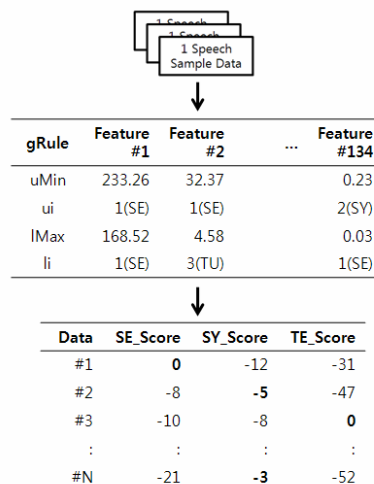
1 Speech
1 Speech
1 Speech Sample Data

| gRule | Feature #1 | Feature #2 | ... | Feature #134 |
|---|---|---|---|---|
| uMin | 233.26 | 32.37 | | 0.23 |
| ui | 1(SE) | 1(SE) | | 2(SY) |
| lMax | 168.52 | 4.58 | | 0.03 |
| li | 1(SE) | 3(TU) | | 1(SE) |

| Data | SE_Score | SY_Score | TE_Score |
|---|---|---|---|
| #1 | **0** | -12 | -31 |
| #2 | -8 | **-5** | -47 |
| #3 | -10 | -8 | **0** |
| : | : | : | : |
| #N | -21 | **-3** | -52 |